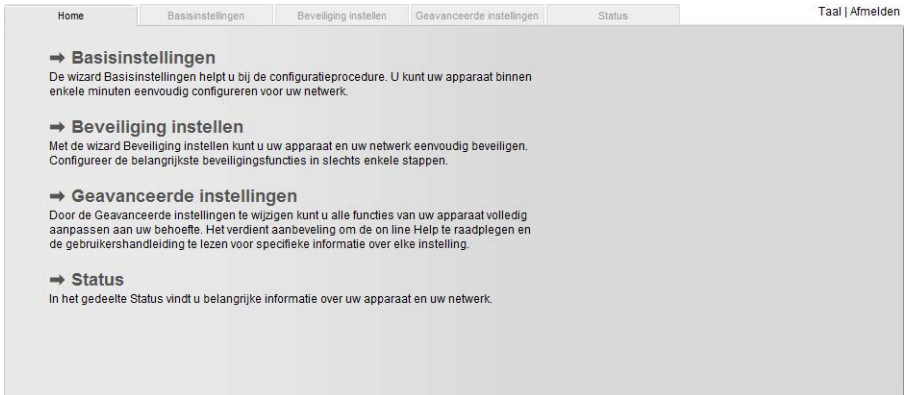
Home | Basisinstellingen | Beveiliging instellen | Geavanceerde instellingen | Status

Taal | Afmelden

➡ Basisinstellingen
De wizard Basisinstellingen helpt u bij de configuratieprocedure. U kunt uw apparaat binnen enkele minuten eenvoudig configureren voor uw netwerk.

➡ Beveiliging instellen
Met de wizard Beveiliging instellen kunt u uw apparaat en uw netwerk eenvoudig beveiligen. Configureer de belangrijkste beveiligingsfuncties in slechts enkele stappen.

➡ Geavanceerde instellingen
Door de Geavanceerde instellingen te wijzigen kunt u alle functies van uw apparaat volledig aanpassen aan uw behoefte. Het verdient aanbeveling om de on line Help te raadplegen en de gebruikershandleiding te lezen voor specifieke informatie over elke instelling.

➡ Status
In het gedeelte Status vindt u belangrijke informatie over uw apparaat en uw netwerk.